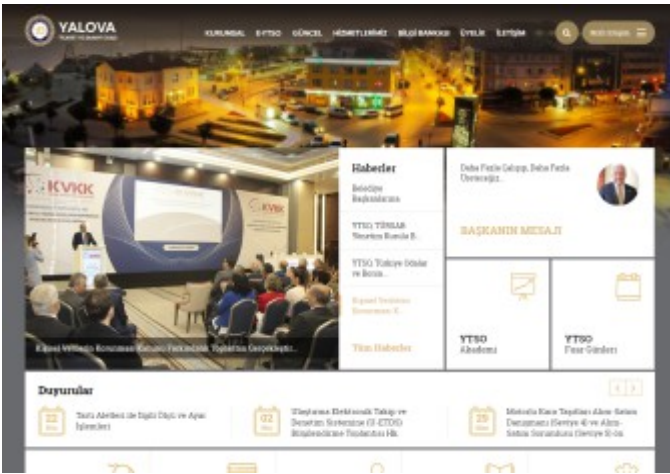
YALOVA

KURUMSAL E-YTSO GÜNCEL HİZMETLERİMİZ BİLGİ BANKASI ÜYELİK İLETİŞİM

KVKK

Kişisel Verilerin Korunması Kanunu Semineri Yoğun İlgi Gerçekleşti...

Haberler

Belediye Başkanlarına

YTSO, TOBB'un Nesnelere Konda B...

YTSO, Türkiye Odalar ve Borsa...

Kişisel Verilerin Korunması K...

Tüm Haberler

Daha Fazla Çalışıp, Daha Fazla Üreteceğiz...

BAŞKANIN MESAJI

YTSO Akademi

YTSO Fuar Günleri

Duyurular

Tarifa Alerileri ile İlgili Ölçü ve Ayar İşlemleri

Ulaştırma Elektronik Takip ve Denetim Sistemine (U-ETDS) Bilgilendirme Toplantısı Hk.

Metrolia Kanı Tespitleri Alım-Satım Danışmanı (Seviye 4) ve Alım-Satım Sorumlusu (Seviye 5) ile

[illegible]